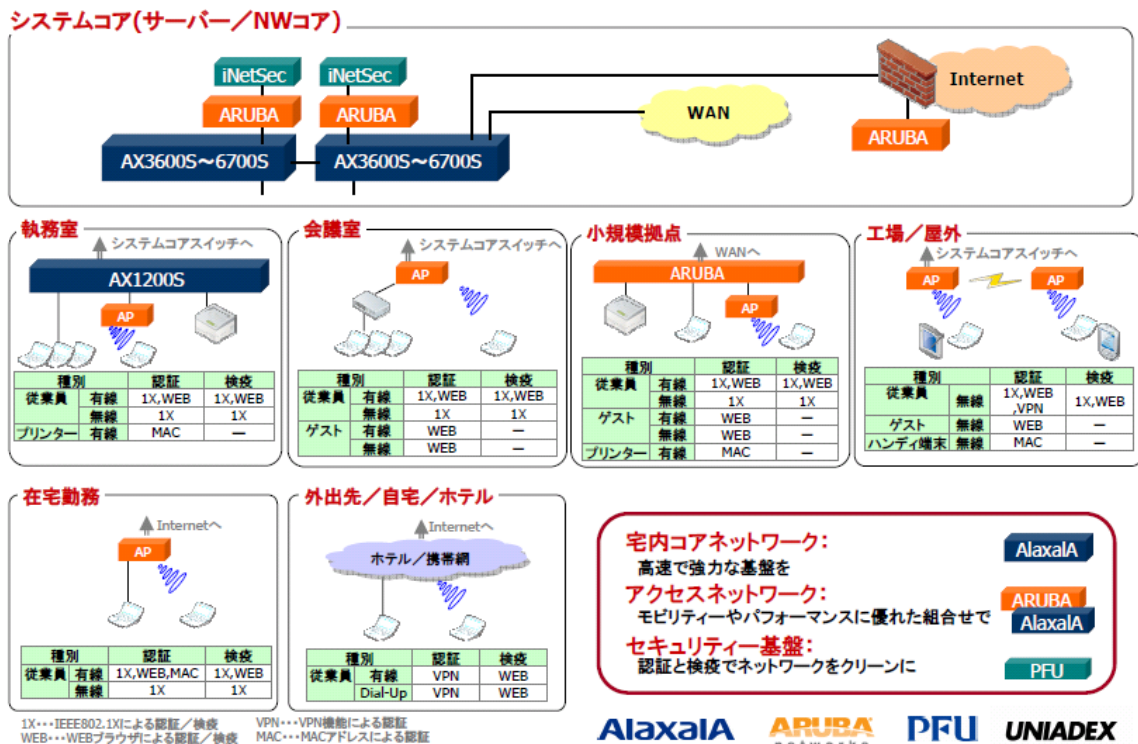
システムコア(サーバー／NWコア)

iNetSec
ARUBA
AX3600S～6700S
iNetSec
ARUBA
AX3600S～6700S
WAN
Internet
ARUBA

執務室
システムコアスイッチへ
AX1200S
AP

| 種別 | | 認証 | 検疫 |
|---|---|---|---|
| 従業員 | 有線 | 1X,WEB | 1X,WEB |
| | 無線 | 1X | 1X |
| プリンター | 有線 | MAC | ― |

会議室
システムコアスイッチへ
AP

| 種別 | | 認証 | 検疫 |
|---|---|---|---|
| 従業員 | 有線 | 1X,WEB | 1X,WEB |
| | 無線 | 1X | 1X |
| ゲスト | 有線 | WEB | ― |
| | 無線 | WEB | ― |

小規模拠点
WANへ
ARUBA
AP

| 種別 | | 認証 | 検疫 |
|---|---|---|---|
| 従業員 | 有線 | 1X,WEB | 1X,WEB |
| | 無線 | 1X | 1X |
| ゲスト | 有線 | WEB | ― |
| | 無線 | WEB | ― |
| プリンター | 有線 | MAC | ― |

工場／屋外
システムコアスイッチへ
AP
AP

| 種別 | | 認証 | 検疫 |
|---|---|---|---|
| 従業員 | 無線 | 1X,WEB ,VPN | 1X,WEB |
| ゲスト | 無線 | WEB | ― |
| ハンディ端末 | 無線 | MAC | ― |

在宅勤務
Internetへ
AP

| 種別 | | 認証 | 検疫 |
|---|---|---|---|
| 従業員 | 有線 | 1X,WEB,MAC | 1X,WEB |
| | 無線 | 1X | 1X |

外出先／自宅／ホテル
Internetへ
ホテル／携帯網

| 種別 | | 認証 | 検疫 |
|---|---|---|---|
| 従業員 | 有線 | VPN | WEB |
| | Dial-Up | VPN | WEB |

宅内コアネットワーク:
高速で強力な基盤を
AlaxalA
アクセスネットワーク:
モビリティーやパフォーマンスに優れた組合せで
ARUBA
AlaxalA
セキュリティー基盤:
認証と検疫でネットワークをクリーンに
PFU

1X・・・IEEE802.1Xによる認証／検疫
WEB・・・WEBブラウザによる認証／検疫
VPN・・・VPN機能による認証
MAC・・・MACアドレスによる認証

AlaxalA ARUBA PFU UNIADEX